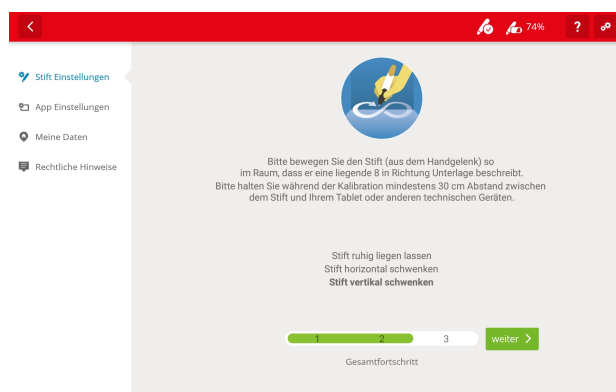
74%

?

Stift Einstellungen

App Einstellungen

Meine Daten

Rechtliche Hinweise

Bitte bewegen Sie den Stift (aus dem Handgelenk) so im Raum, dass er eine liegende 8 in Richtung Unterlage beschreibt. Bitte halten Sie während der Kalibration mindestens 30 cm Abstand zwischen dem Stift und Ihrem Tablet oder anderen technischen Geräten.

Stift ruhig liegen lassen
Stift horizontal schwenken
**Stift vertikal schwenken**

1 2 3

weiter

Gesamtfortschritt